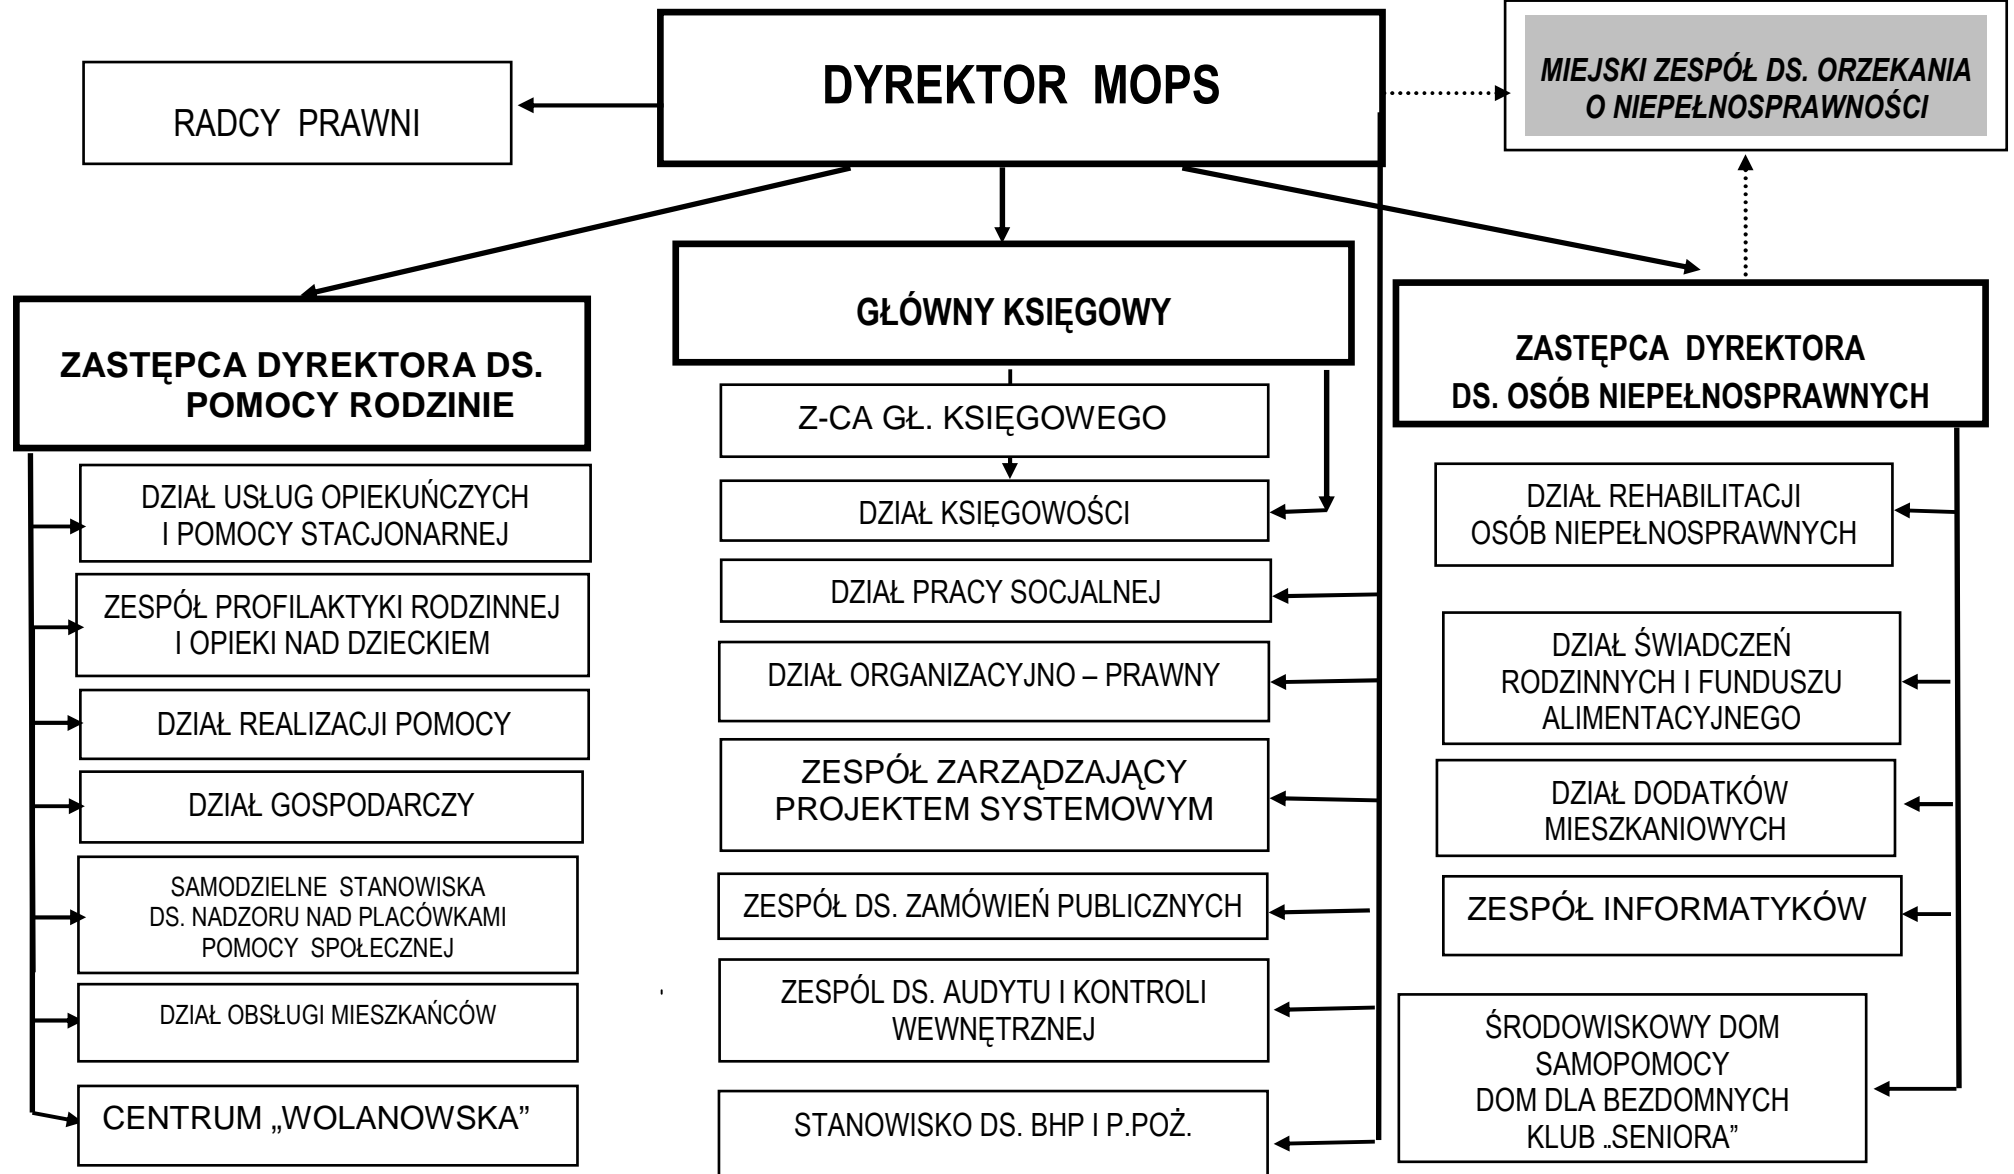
DYREKTOR MOPS

RADCY PRAWNI

MIEJSKI ZESPÓŁ DS. ORZEKANIA O NIEPEŁNOSPRAWNOŚCI

ZASTĘPCA DYREKTORA DS. POMOCY RODZINIE

GŁÓWNY KSIĘGOWY

ZASTĘPCA DYREKTORA DS. OSÓB NIEPEŁNOSPRAWNYCH

DZIAŁ USŁUG OPIEKUŃCZYCH I POMOCY STACJONARNEJ

ZESPÓŁ PROFILAKTYKI RODZINNEJ I OPIEKI NAD DZIECKIEM

DZIAŁ REALIZACJI POMOCY

DZIAŁ GOSPODARCZY

SAMODZIELNE STANOWISKA DS. NADZORU NAD PLACÓWKAMI POMOCY SPOŁECZNEJ

DZIAŁ OBSŁUGI MIESZKAŃCÓW

CENTRUM „WOLANOWSKA"

Z-CA GŁ. KSIĘGOWEGO

DZIAŁ KSIĘGOWOŚCI

DZIAŁ PRACY SOCJALNEJ

DZIAŁ ORGANIZACYJNO – PRAWNY

ZESPÓŁ ZARZĄDZAJĄCY PROJEKTEM SYSTEMOWYM

ZESPÓŁ DS. ZAMÓWIEŃ PUBLICZNYCH

ZESPÓL DS. AUDYTU I KONTROLI WEWNĘTRZNEJ

STANOWISKO DS. BHP I P.POŻ.

DZIAŁ REHABILITACJI OSÓB NIEPEŁNOSPRAWNYCH

DZIAŁ ŚWIADCZEŃ RODZINNYCH I FUNDUSZU ALIMENTACYJNEGO

DZIAŁ DODATKÓW MIESZKANIOWYCH

ZESPÓŁ INFORMATYKÓW

ŚRODOWISKOWY DOM SAMOPOMOCY
DOM DLA BEZDOMNYCH
KLUB „SENIORA"